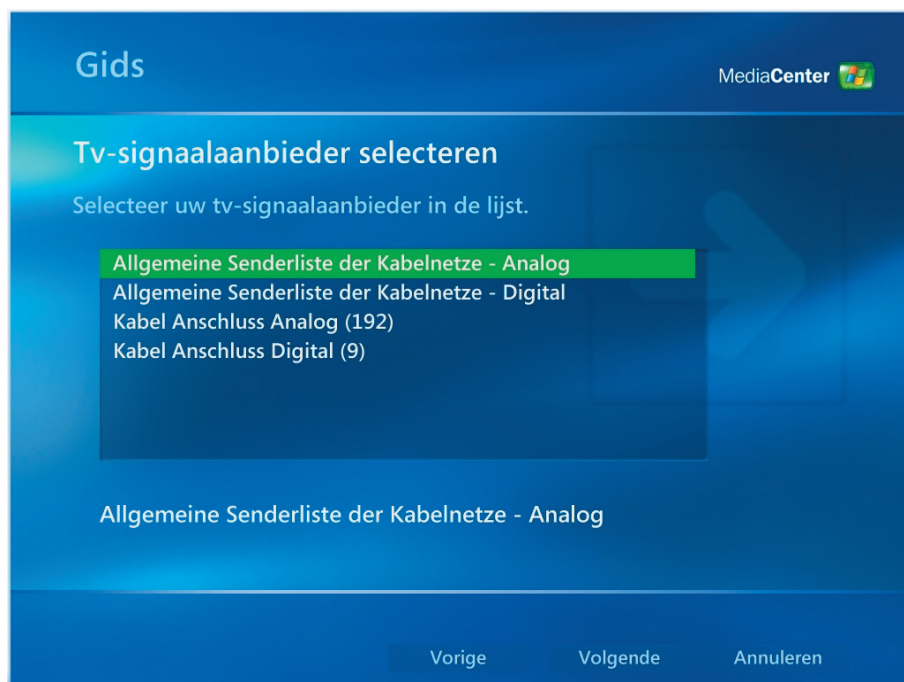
Gids

MediaCenter

Tv-signaalaanbieder selecteren

Selecteer uw tv-signaalaanbieder in de lijst.

Allgemeine Senderliste der Kabelnetze - Analog
Allgemeine Senderliste der Kabelnetze - Digital
Kabel Anschluss Analog (192)
Kabel Anschluss Digital (9)

Allgemeine Senderliste der Kabelnetze - Analog

Vorige
Volgende
Annuleren